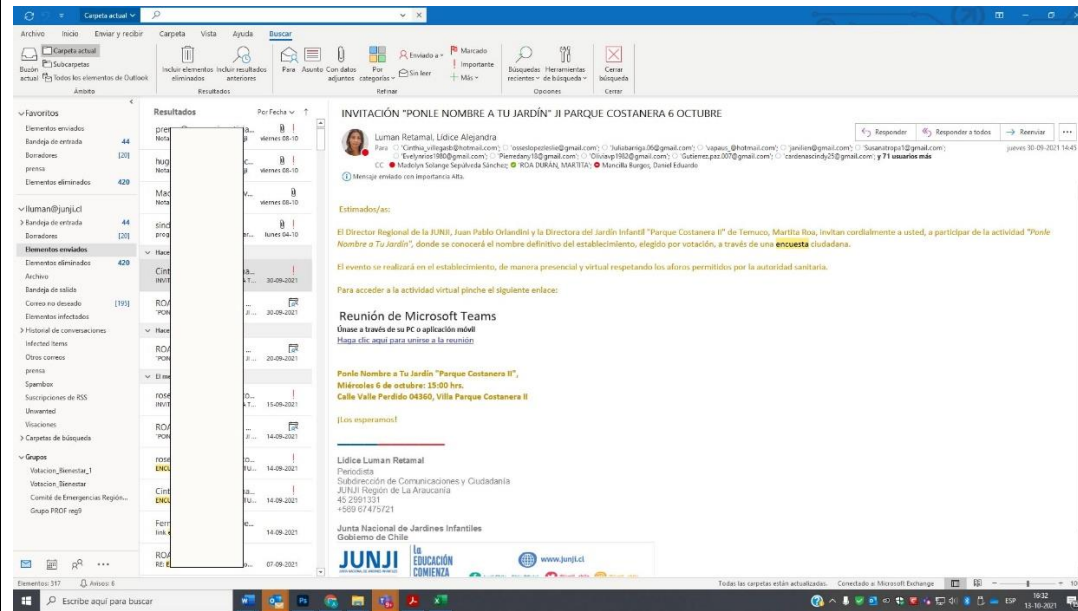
Carpeta actual

Archivo Inicio Enviar y recibir Carpeta Vista Ayuda Buscar

Buzón actual Carpeta actual Subcarpetas Todos los elementos de Outlook Ámbito
Incluir elementos eliminados Incluir resultados anteriores Resultados
Para Asunto Con datos adjuntos Por categorías Enviado a Sin leer Más Marcado Importante Refinar
Búsquedas recientes Herramientas de búsqueda Opciones
Cerrar búsqueda Cerrar

Favoritos
Elementos enviados
Bandeja de entrada 44
Borradores [20]
prensa
Elementos eliminados 420

lluman@junji.cl
Bandeja de entrada 44
Borradores [20]
Elementos enviados
Elementos eliminados 420
Archivo
Bandeja de salida
Correo no deseado [193]
Elementos infectados
Historial de conversaciones
Infected Items
Otros correos
prensa
Spambox
Suscripciones de RSS
Unwanted
Visaciones
Carpetas de búsqueda

Grupos
Votacion_Bienestar_1
Votacion_Bienestar
Comité de Emergencias Región...
Grupo PROF reg9

Resultados Por Fecha
viernes 08-10
viernes 08-10
viernes 08-10
lunes 04-10
Hace
Cint INVIT 30-09-2021
ROA "PON 30-09-2021
Hace
ROA "PON 20-09-2021
El me
rose INVIT 15-09-2021
ROA "PON 14-09-2021
rose ENCU 14-09-2021
Cint ENCU 14-09-2021
Ferr link 14-09-2021
ROA RE: 07-09-2021

INVITACIÓN "PONLE NOMBRE A TU JARDÍN" JI PARQUE COSTANERA 6 OCTUBRE

Luman Retamal, Lidice Alejandra
Responder Responder a todos Reenviar
jueves 30-09-2021 14:45
Para 'Cinthia_villegasb@hotmail.com'; 'ossesIopezleslie@gmail.com'; 'luisbarriga.06@gmail.com'; 'vapaus_@hotmail.com'; 'janilien@gmail.com'; 'Susanatropa1@gmail.com'; 'Evelyarios1980@gmail.com'; 'Pierredany18@gmail.com'; 'Oliviavp1982@gmail.com'; 'Gutierrez.paz.007@gmail.com'; 'cardenascindy25@gmail.com'; y 71 usuarios más
CC Madelyn Solange Sepúlveda Sánchez; 'ROA DURAN, MARITA'; Mancilla Burgos, Daniel Eduardo
Mensaje enviado con importancia Alta.

Estimados/as:

El Director Regional de la JUNJI, Juan Pablo Orlandini y la Directora del Jardín Infantil "Parque Costanera II" de Temuco, Martita Roa, invitan cordialmente a usted, a participar de la actividad "Ponle Nombre a Tu Jardín", donde se conocerá el nombre definitivo del establecimiento, elegido por votación, a través de una encuesta ciudadana.

El evento se realizará en el establecimiento, de manera presencial y virtual respetando los aforos permitidos por la autoridad sanitaria.

Para acceder a la actividad virtual pinche el siguiente enlace:

Reunión de Microsoft Teams
Únase a través de su PC o aplicación móvil
Haga clic aquí para unirse a la reunión

Ponle Nombre a Tu Jardín "Parque Costanera II",
Miércoles 6 de octubre: 15:00 hrs.
Calle Valle Perdido 04360, Villa Parque Costanera II

¡Los esperamos!

Lidice Luman Retamal
Periodista
Subdirección de Comunicaciones y Ciudadanía
JUNJI Región de La Araucanía
45 2991331
+569 67475721

Junta Nacional de Jardines Infantiles
Gobierno de Chile
JUNJI La EDUCACIÓN COMIENZA www.junji.cl

Elementos: 317 Avisos: 6
Todas las carpetas están actualizadas. Conectado a: Microsoft Exchange
Escribe aquí para buscar
ESP 10:32 13-10-2021